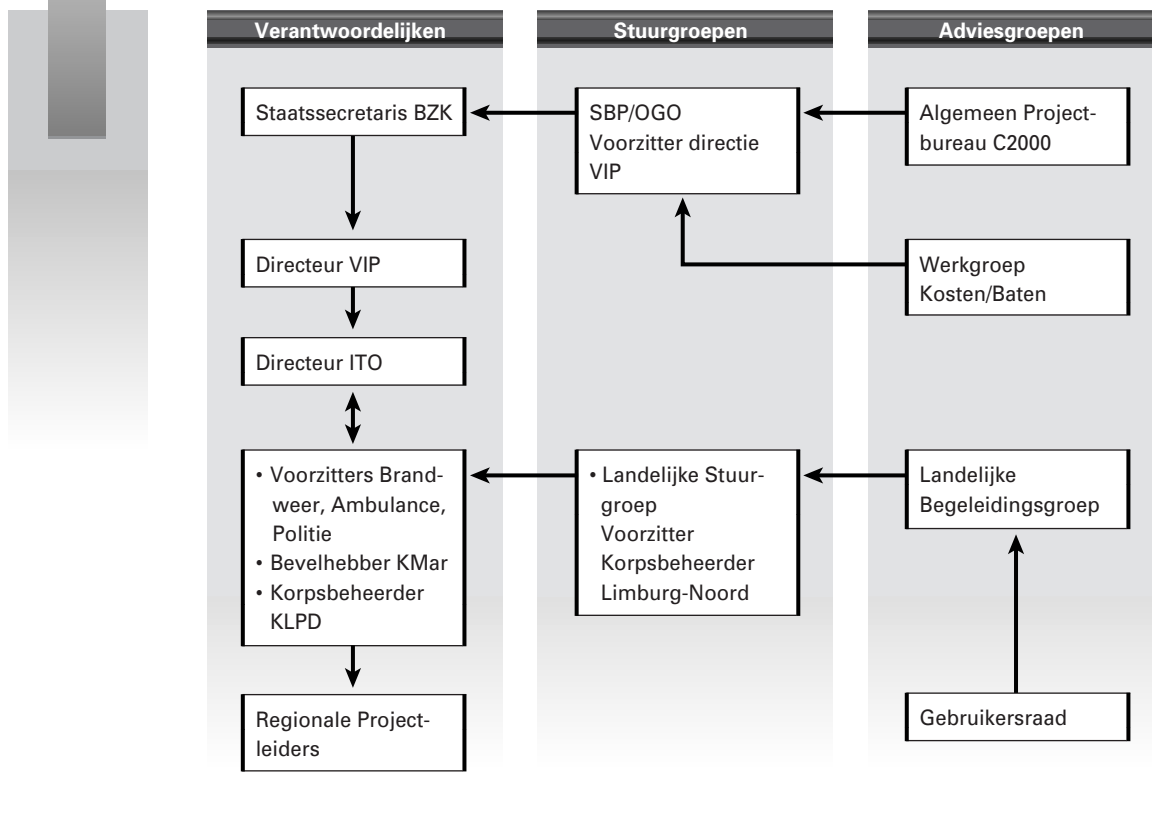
Verantwoordelijken

Stuurgroepen

Adviesgroepen

Staatssecretaris BZK

SBP/OGO Voorzitter directie VIP

Algemeen Projectbureau C2000

Werkgroep Kosten/Baten

Directeur VIP

Directeur ITO

• Voorzitters Brandweer, Ambulance, Politie
• Bevelhebber KMar
• Korpsbeheerder KLPD

• Landelijke Stuurgroep Voorzitter Korpsbeheerder Limburg-Noord

Landelijke Begeleidingsgroep

Regionale Projectleiders

Gebruikersraad